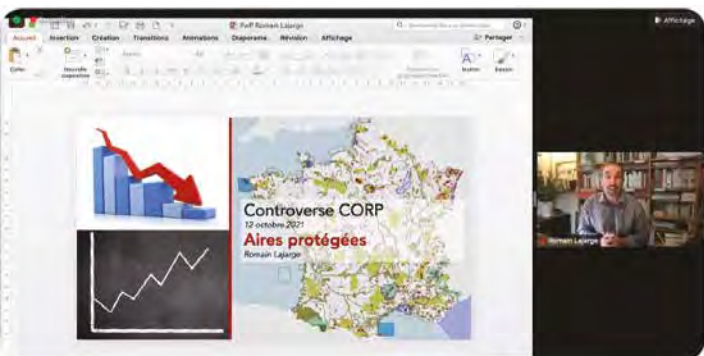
PwP Romain Lajarge

Accueil Insertion Création Transitions Animations Diaporama Révision Affichage

Partager

Coller

Nouvelle diapositive

Arial

Dessin

Affichage

Controverse CORP

12 octobre 2021

Aires protégées

Romain Lajarge

Romain Lajarge